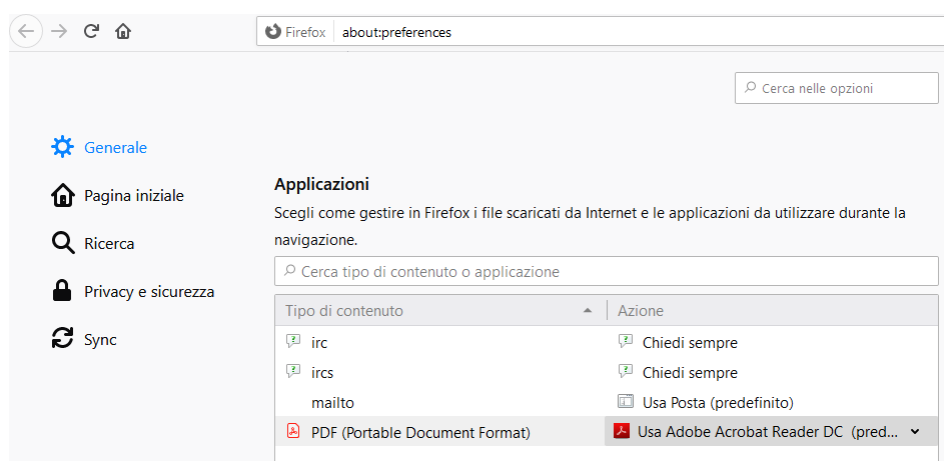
Firefox about:preferences

Cerca nelle opzioni

Generale

Pagina iniziale

Ricerca

Privacy e sicurezza

Sync

Applicazioni

Scegli come gestire in Firefox i file scaricati da Internet e le applicazioni da utilizzare durante la navigazione.

Cerca tipo di contenuto o applicazione

| Tipo di contenuto | Azione |
|---|---|
| irc | Chiedi sempre |
| ircs | Chiedi sempre |
| mailto | Usa Posta (predefinito) |
| PDF (Portable Document Format) | Usa Adobe Acrobat Reader DC (pred... |